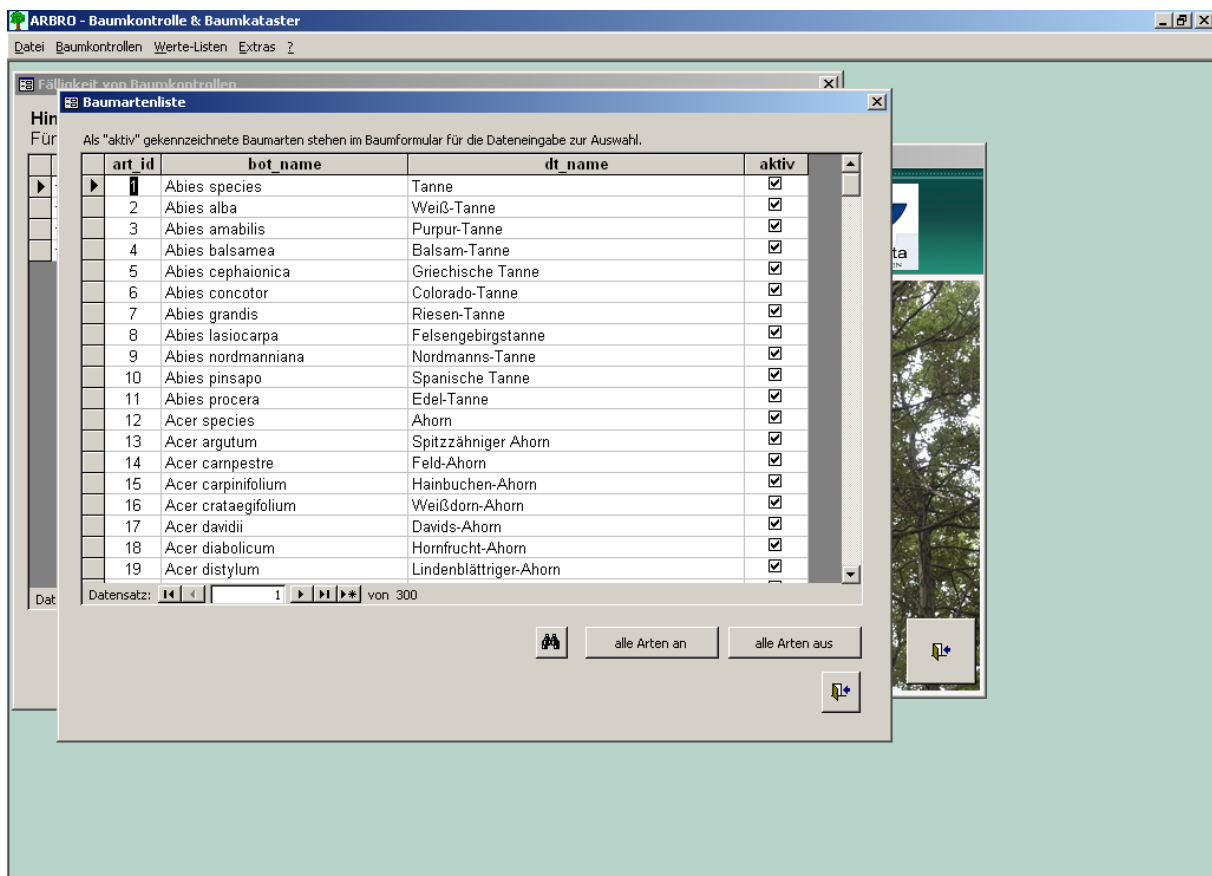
ARBRO - Baumkontrolle & Baumkataster

Datei Baumkontrollen Werte-Listen Extras ?

Fälligkeit von Baumkontrollen

Hin
Für

Dat

ta

Baumartenliste

Als "aktiv" gekennzeichnete Baumarten stehen im Baumformular für die Dateneingabe zur Auswahl.

| art_id | bot_name | dt_name | aktiv |
|---|---|---|---|
| 1 | Abies species | Tanne | ☑ |
| 2 | Abies alba | Weiß-Tanne | ☑ |
| 3 | Abies amabilis | Purpur-Tanne | ☑ |
| 4 | Abies balsamea | Balsam-Tanne | ☑ |
| 5 | Abies cephaionica | Griechische Tanne | ☑ |
| 6 | Abies concotor | Colorado-Tanne | ☑ |
| 7 | Abies grandis | Riesen-Tanne | ☑ |
| 8 | Abies lasiocarpa | Felsengebirgstanne | ☑ |
| 9 | Abies nordmanniana | Nordmanns-Tanne | ☑ |
| 10 | Abies pinsapo | Spanische Tanne | ☑ |
| 11 | Abies procera | Edel-Tanne | ☑ |
| 12 | Acer species | Ahorn | ☑ |
| 13 | Acer argutum | Spitzzähniger Ahorn | ☑ |
| 14 | Acer carnpestre | Feld-Ahorn | ☑ |
| 15 | Acer carpinifolium | Hainbuchen-Ahorn | ☑ |
| 16 | Acer crataegifolium | Weißdorn-Ahorn | ☑ |
| 17 | Acer davidii | Davids-Ahorn | ☑ |
| 18 | Acer diabolicum | Hornfrucht-Ahorn | ☑ |
| 19 | Acer distylum | Lindenblättriger-Ahorn | ☑ |

Datensatz: 1 von 300

alle Arten an

alle Arten aus